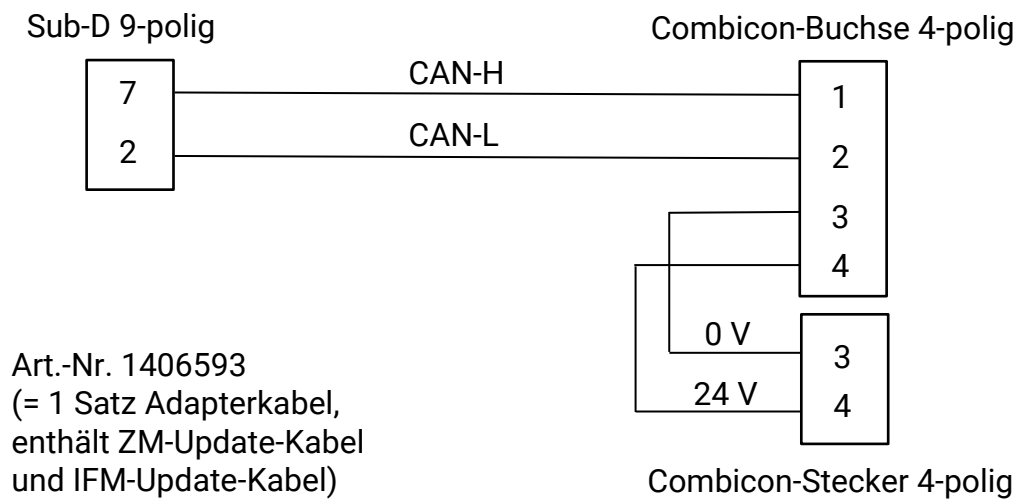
Sub-D 9-polig

Combicon-Buchse 4-polig

7

2

CAN-H

CAN-L

1

2

3

4

0 V

24 V

3

4

Art.-Nr. 1406593
(= 1 Satz Adapterkabel,
enthält ZM-Update-Kabel
und IFM-Update-Kabel)

Combicon-Stecker 4-polig